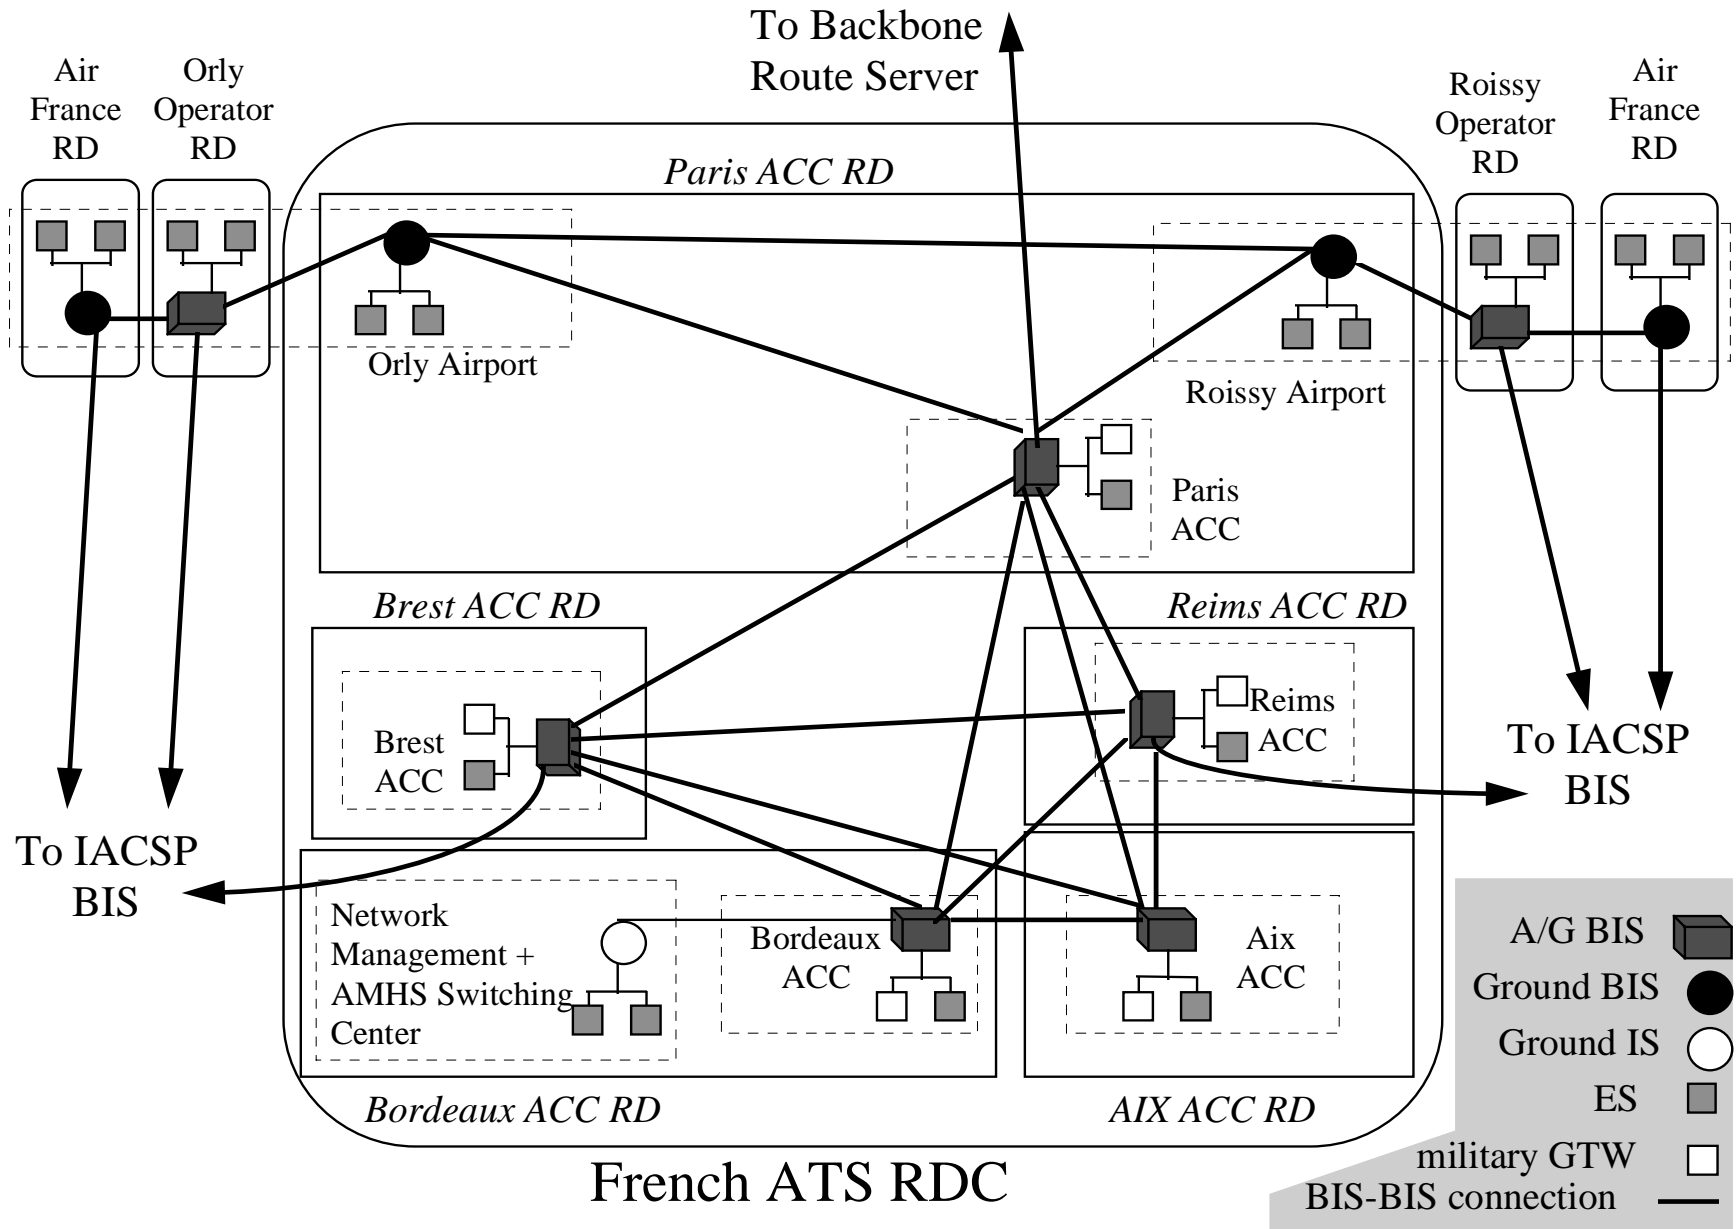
To Backbone Route Server

Air France RD

Orly Operator RD

Roissy Operator RD

Air France RD

Paris ACC RD

Orly Airport

Roissy Airport

Paris ACC

Brest ACC RD

Reims ACC RD

Brest ACC

Reims ACC

To IACSP BIS

To IACSP BIS

Network Management + AMHS Switching Center

Bordeaux ACC

Aix ACC

Bordeaux ACC RD

AIX ACC RD

French ATS RDC

A/G BIS

Ground BIS

Ground IS

ES

military GTW

BIS-BIS connection